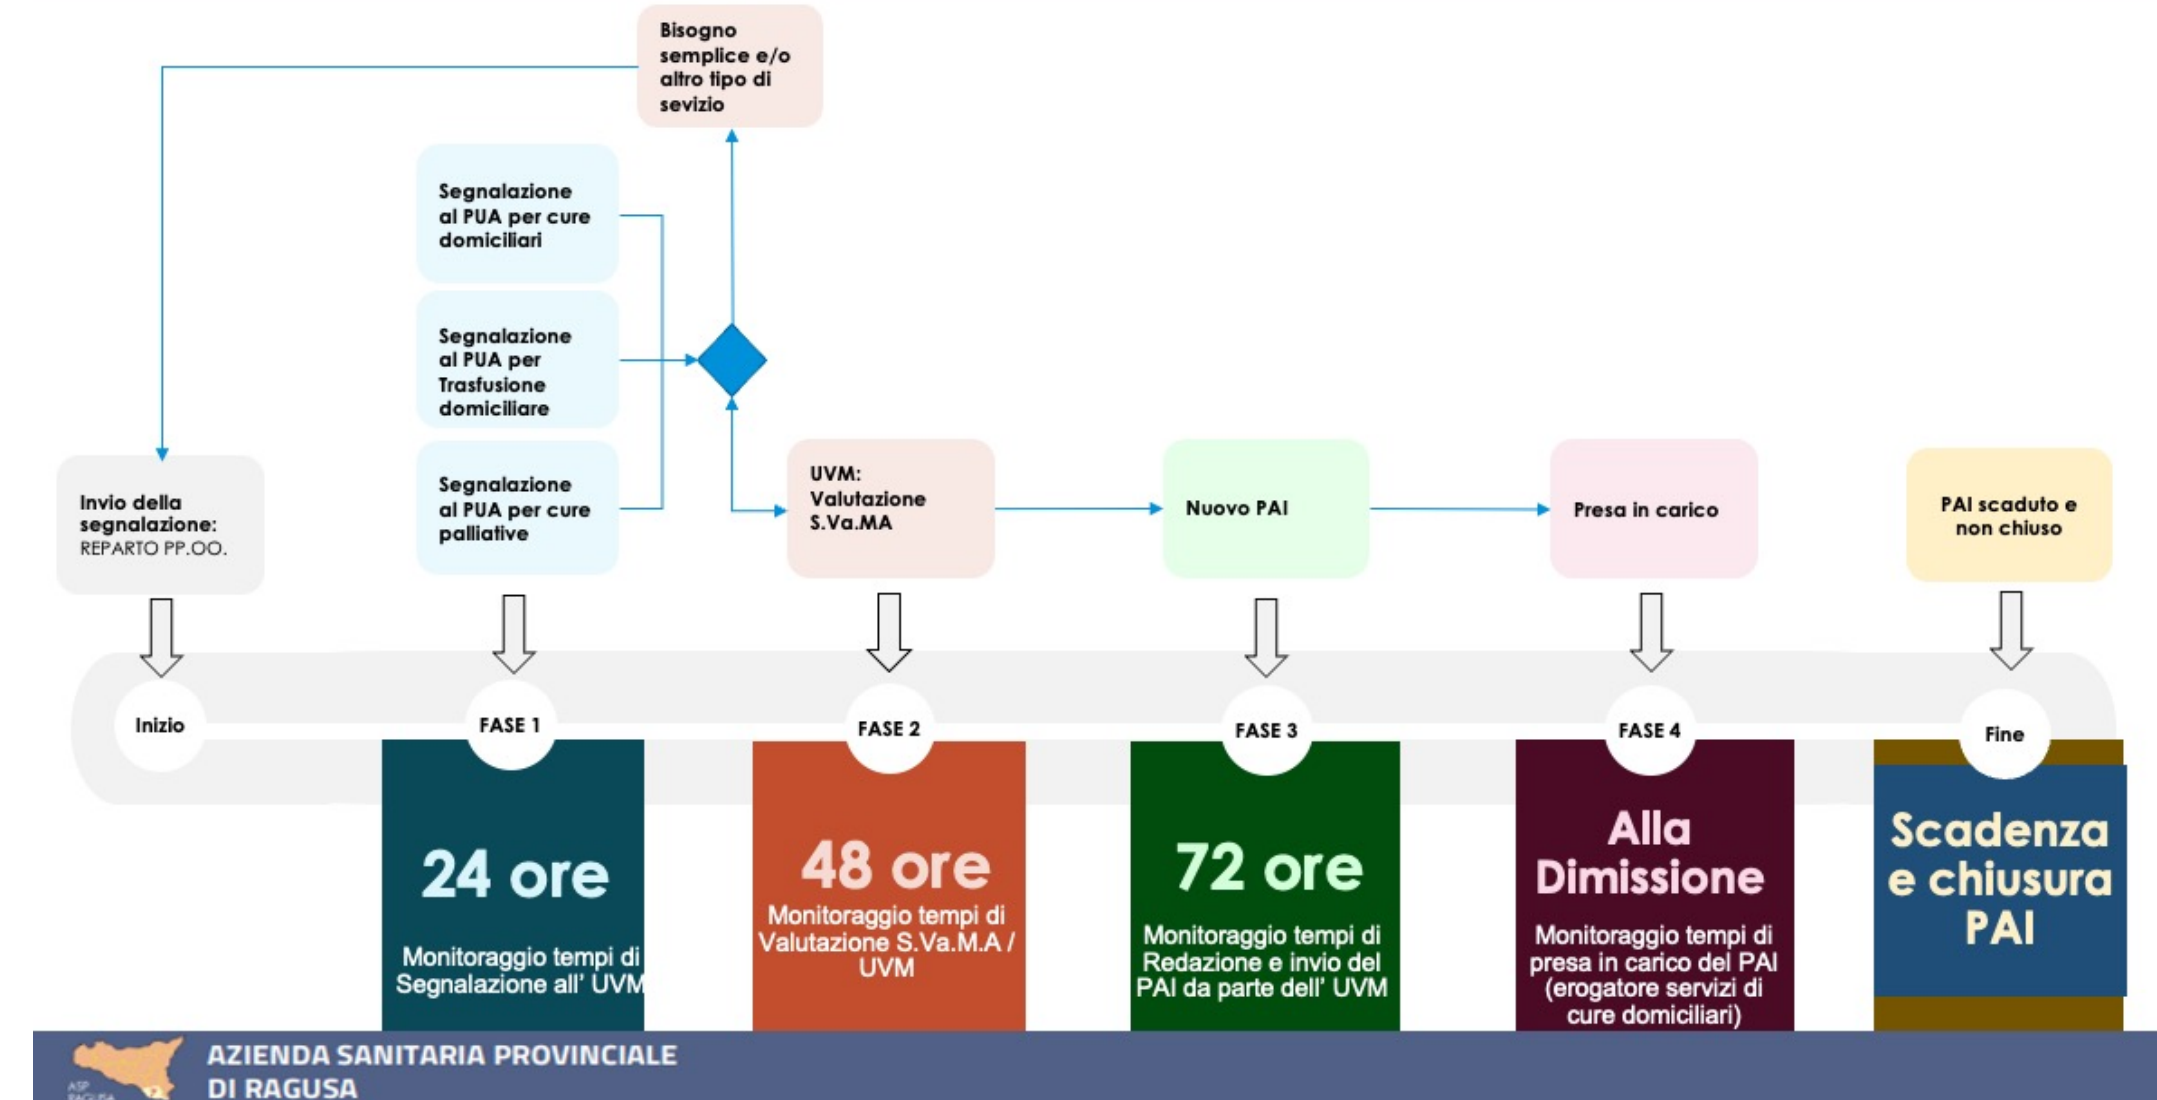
Bisogno semplice e/o altro tipo di sevizio

Segnalazione al PUA per cure domiciliari

Segnalazione al PUA per Trasfusione domiciliare

Segnalazione al PUA per cure palliative

Invio della segnalazione: REPARTO PP.OO.

UVM: Valutazione S.Va.MA

Nuovo PAI

Presa in carico

PAI scaduto e non chiuso

Inizio

FASE 1

24 ore

Monitoraggio tempi di Segnalazione all' UVM

FASE 2

48 ore

Monitoraggio tempi di Valutazione S.Va.M.A / UVM

FASE 3

72 ore

Monitoraggio tempi di Redazione e invio del PAI da parte dell' UVM

FASE 4

Alla Dimissione

Monitoraggio tempi di presa in carico del PAI (erogatore servizi di cure domiciliari)

Fine

Scadenza e chiusura PAI

AZIENDA SANITARIA PROVINCIALE DI RAGUSA